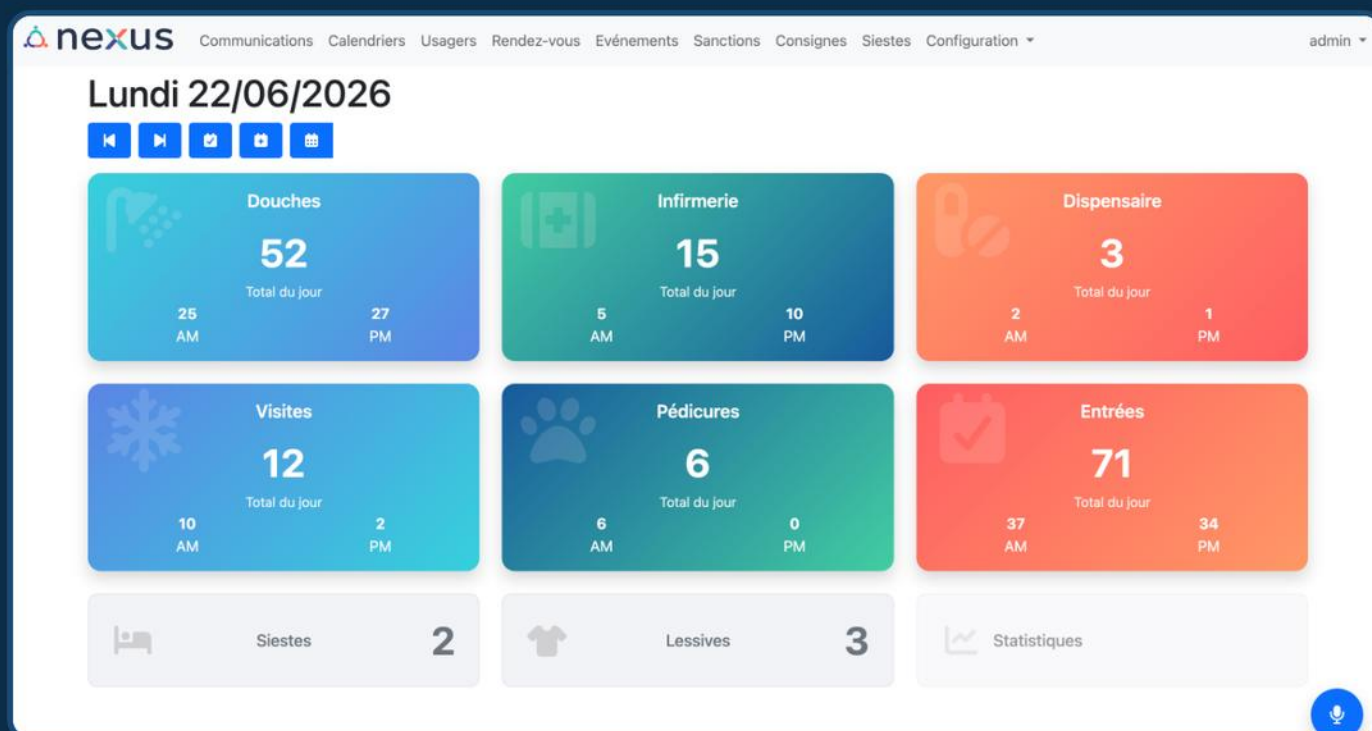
nexus Communications Calendriers Usagers Rendez-vous Evénements Sanctions Consignes Siestes Configuration admin

Lundi 22/06/2026

Douches
52
Total du jour
25 AM
27 PM

Infirmerie
15
Total du jour
5 AM
10 PM

Dispensaire
3
Total du jour
2 AM
1 PM

Visites
12
Total du jour
10 AM
2 PM

Pédicures
6
Total du jour
6 AM
0 PM

Entrées
71
Total du jour
37 AM
34 PM

Siestes 2

Lessives 3

Statistiques